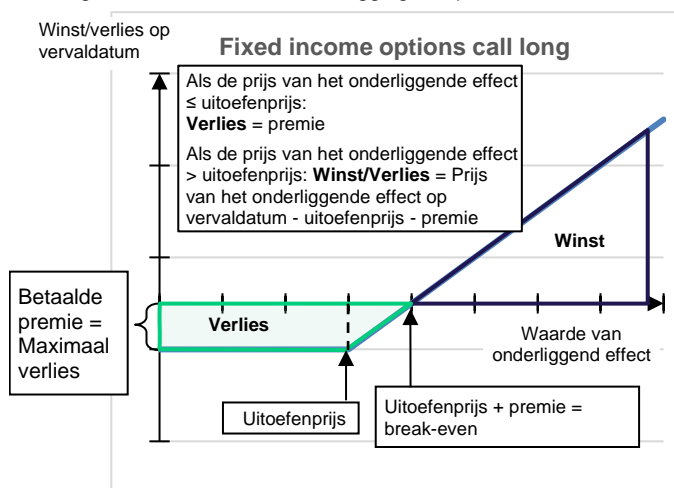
Winst/verlies op vervaldatum

Fixed income options call long

Als de prijs van het onderliggende effect ≤ uitoefenprijs:
**Verlies** = premie

Als de prijs van het onderliggende effect > uitoefenprijs: **Winst/Verlies** = Prijs van het onderliggende effect op vervaldatum - uitoefenprijs - premie

Winst

Betaalde premie = Maximaal verlies

Verlies

Waarde van onderliggend effect

Uitoefenprijs

Uitoefenprijs + premie = break-even